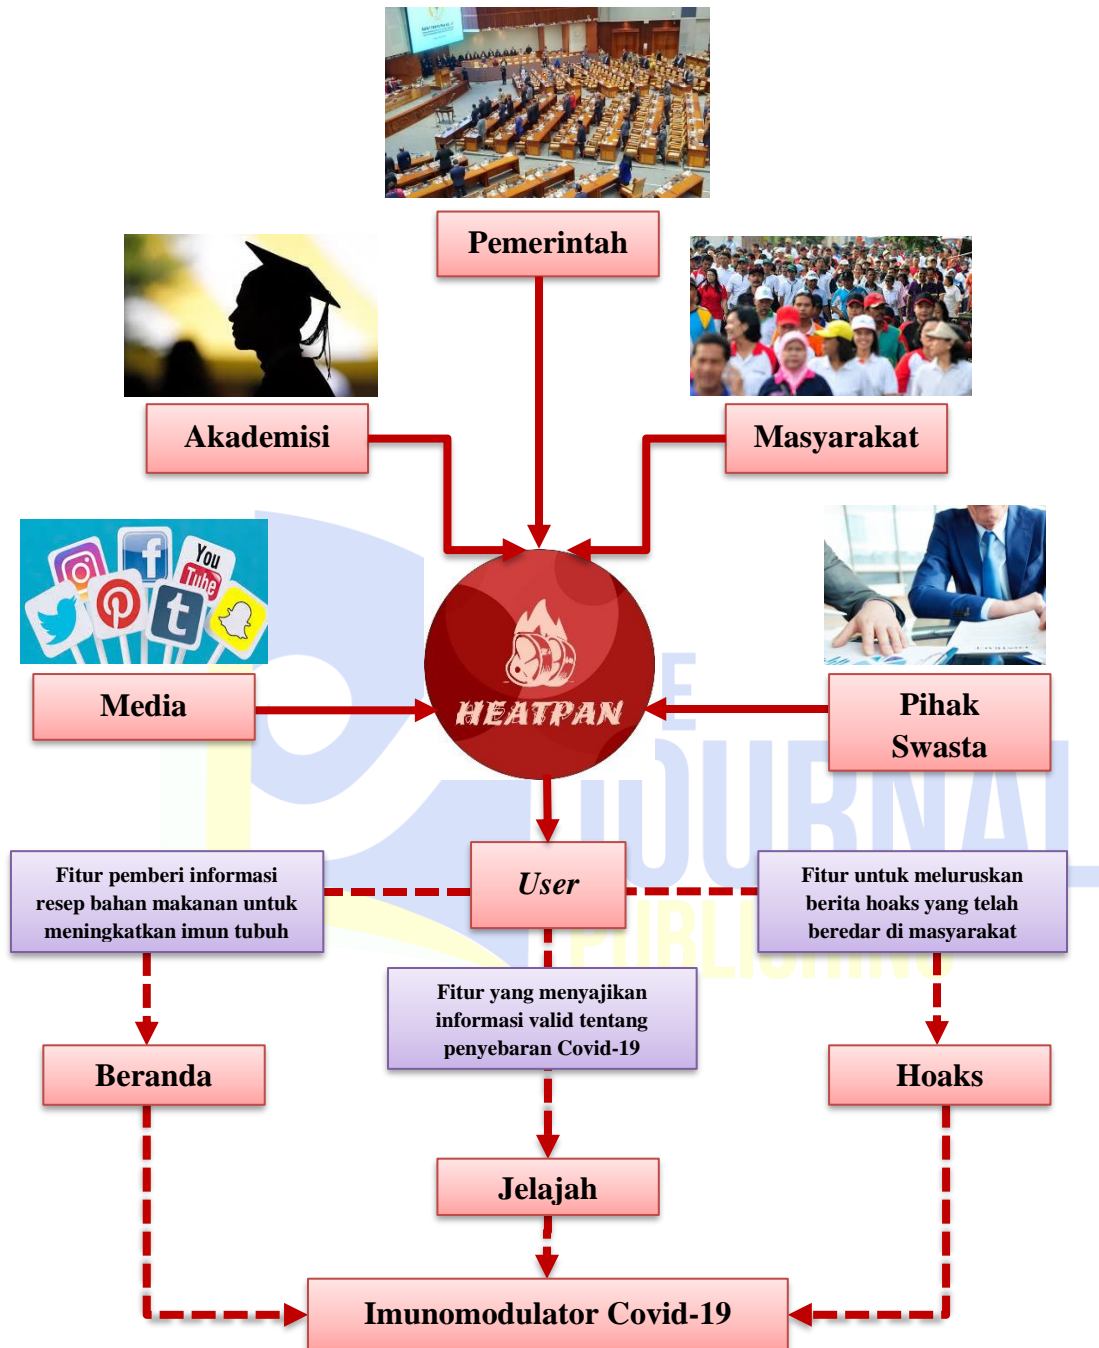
Pemerintah

Akademisi

Masyarakat

You Tube

Media

HEATPAN

Pihak Swasta

User

Fitur pemberi informasi resep bahan makanan untuk meningkatkan imun tubuh

Fitur untuk meluruskan berita hoaks yang telah beredar di masyarakat

Fitur yang menyajikan informasi valid tentang penyebaran Covid-19

Beranda

Hoaks

Jelajah

Imunomodulator Covid-19